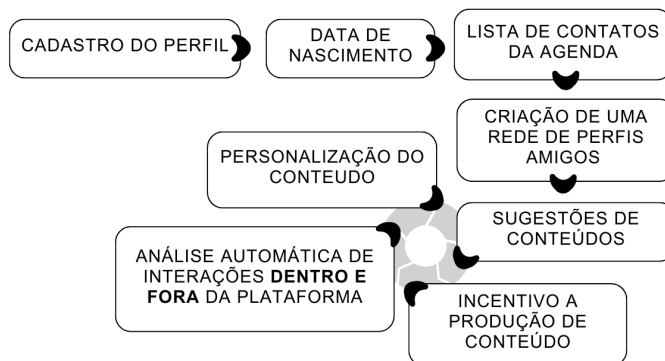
CADASTRO DO PERFIL

DATA DE NASCIMENTO

LISTA DE CONTATOS DA AGENDA

CRIAÇÃO DE UMA REDE DE PERFIS AMIGOS

SUGESTÕES DE CONTEÚDOS

INCENTIVO A PRODUÇÃO DE CONTEÚDO

ANÁLISE AUTOMÁTICA DE INTERAÇÕES **DENTRO E FORA** DA PLATAFORMA

PERSONALIZAÇÃO DO CONTEUDO